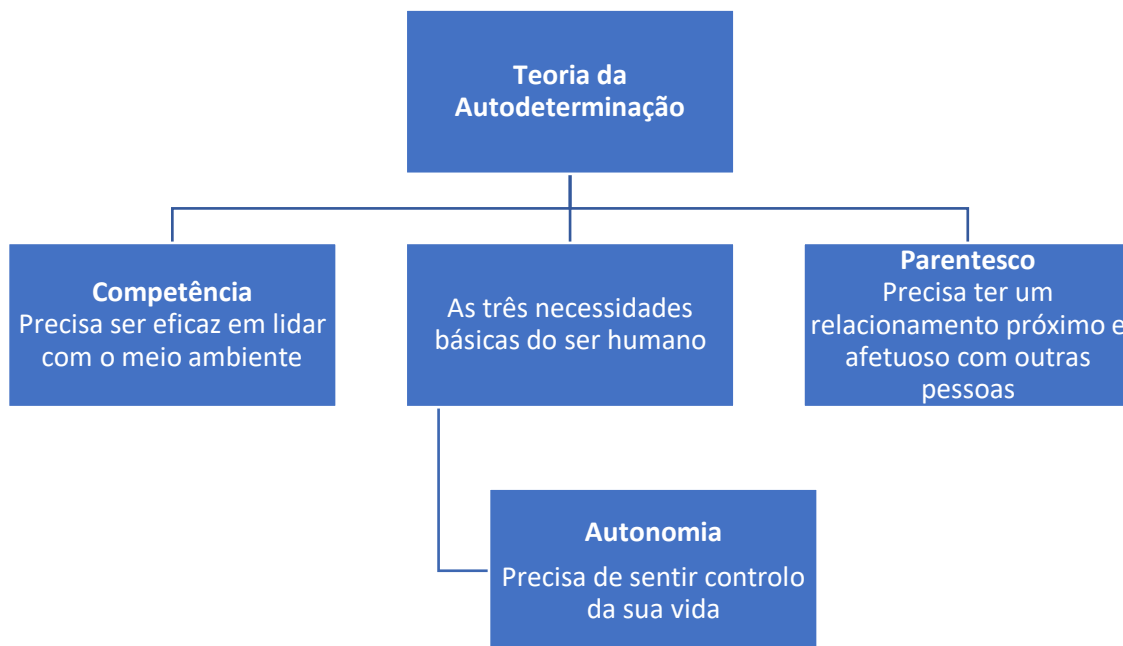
Teoria da Autodeterminação

Competência
Precisa ser eficaz em lidar com o meio ambiente

As três necessidades básicas do ser humano

Parentesco
Precisa ter um relacionamento próximo e afetuoso com outras pessoas

Autonomia
Precisa de sentir controlo da sua vida